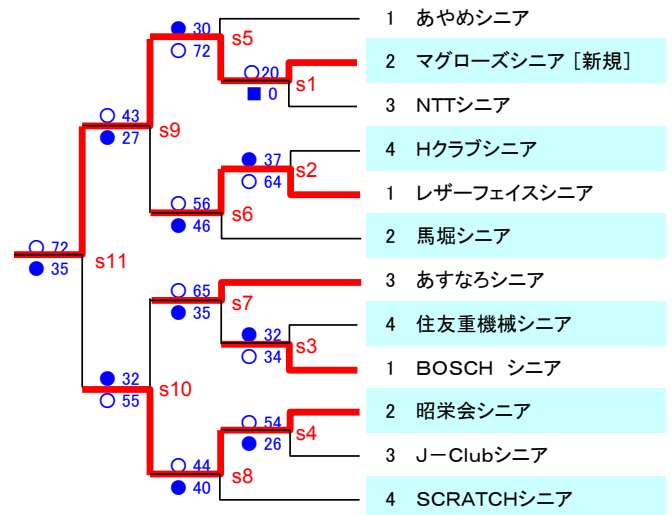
1 あやめシニア
2 マグローズシニア［新規］
3 NTTシニア
4 Hクラブシニア
1 レザーフェイスシニア
2 馬堀シニア
3 あすなろシニア
4 住友重機械シニア
1 BOSCH シニア
2 昭栄会シニア
3 J－Clubシニア
4 SCRATCHシニア

● 30
○ 72
s5
○ 20
■ 0
s1
○ 43
● 27
s9
● 37
○ 64
s2
○ 56
● 46
s6
○ 72
● 35
s11
○ 65
● 35
s7
● 32
○ 34
s3
● 32
○ 55
s10
○ 54
● 26
s4
○ 44
● 40
s8